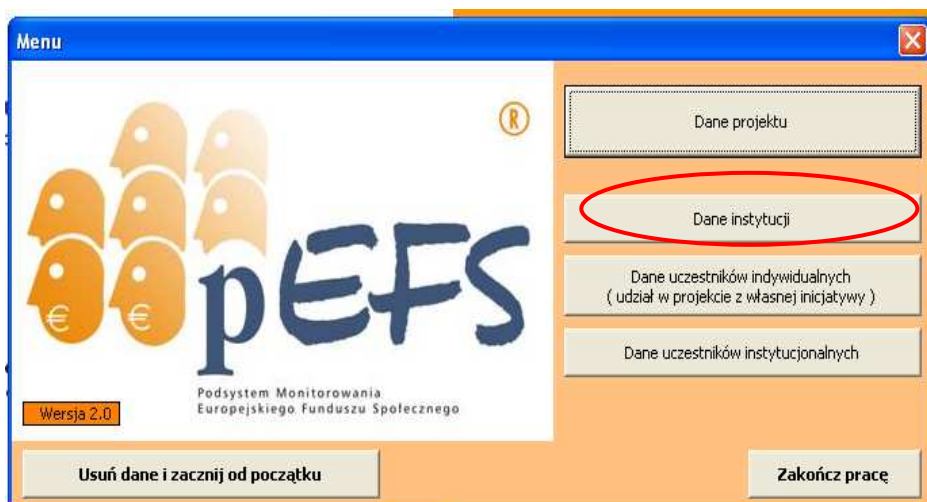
Menu

€ €

®

pEFS

Podsystem Monitorowania
Europejskiego Funduszu Społecznego

Wersja 2.0

Dane projektu

Dane instytucji

Dane uczestników indywidualnych
( udział w projekcie z własnej inicjatywy )

Dane uczestników instytucjonalnych

Usuń dane i zacznij od początku

Zakończ pracę